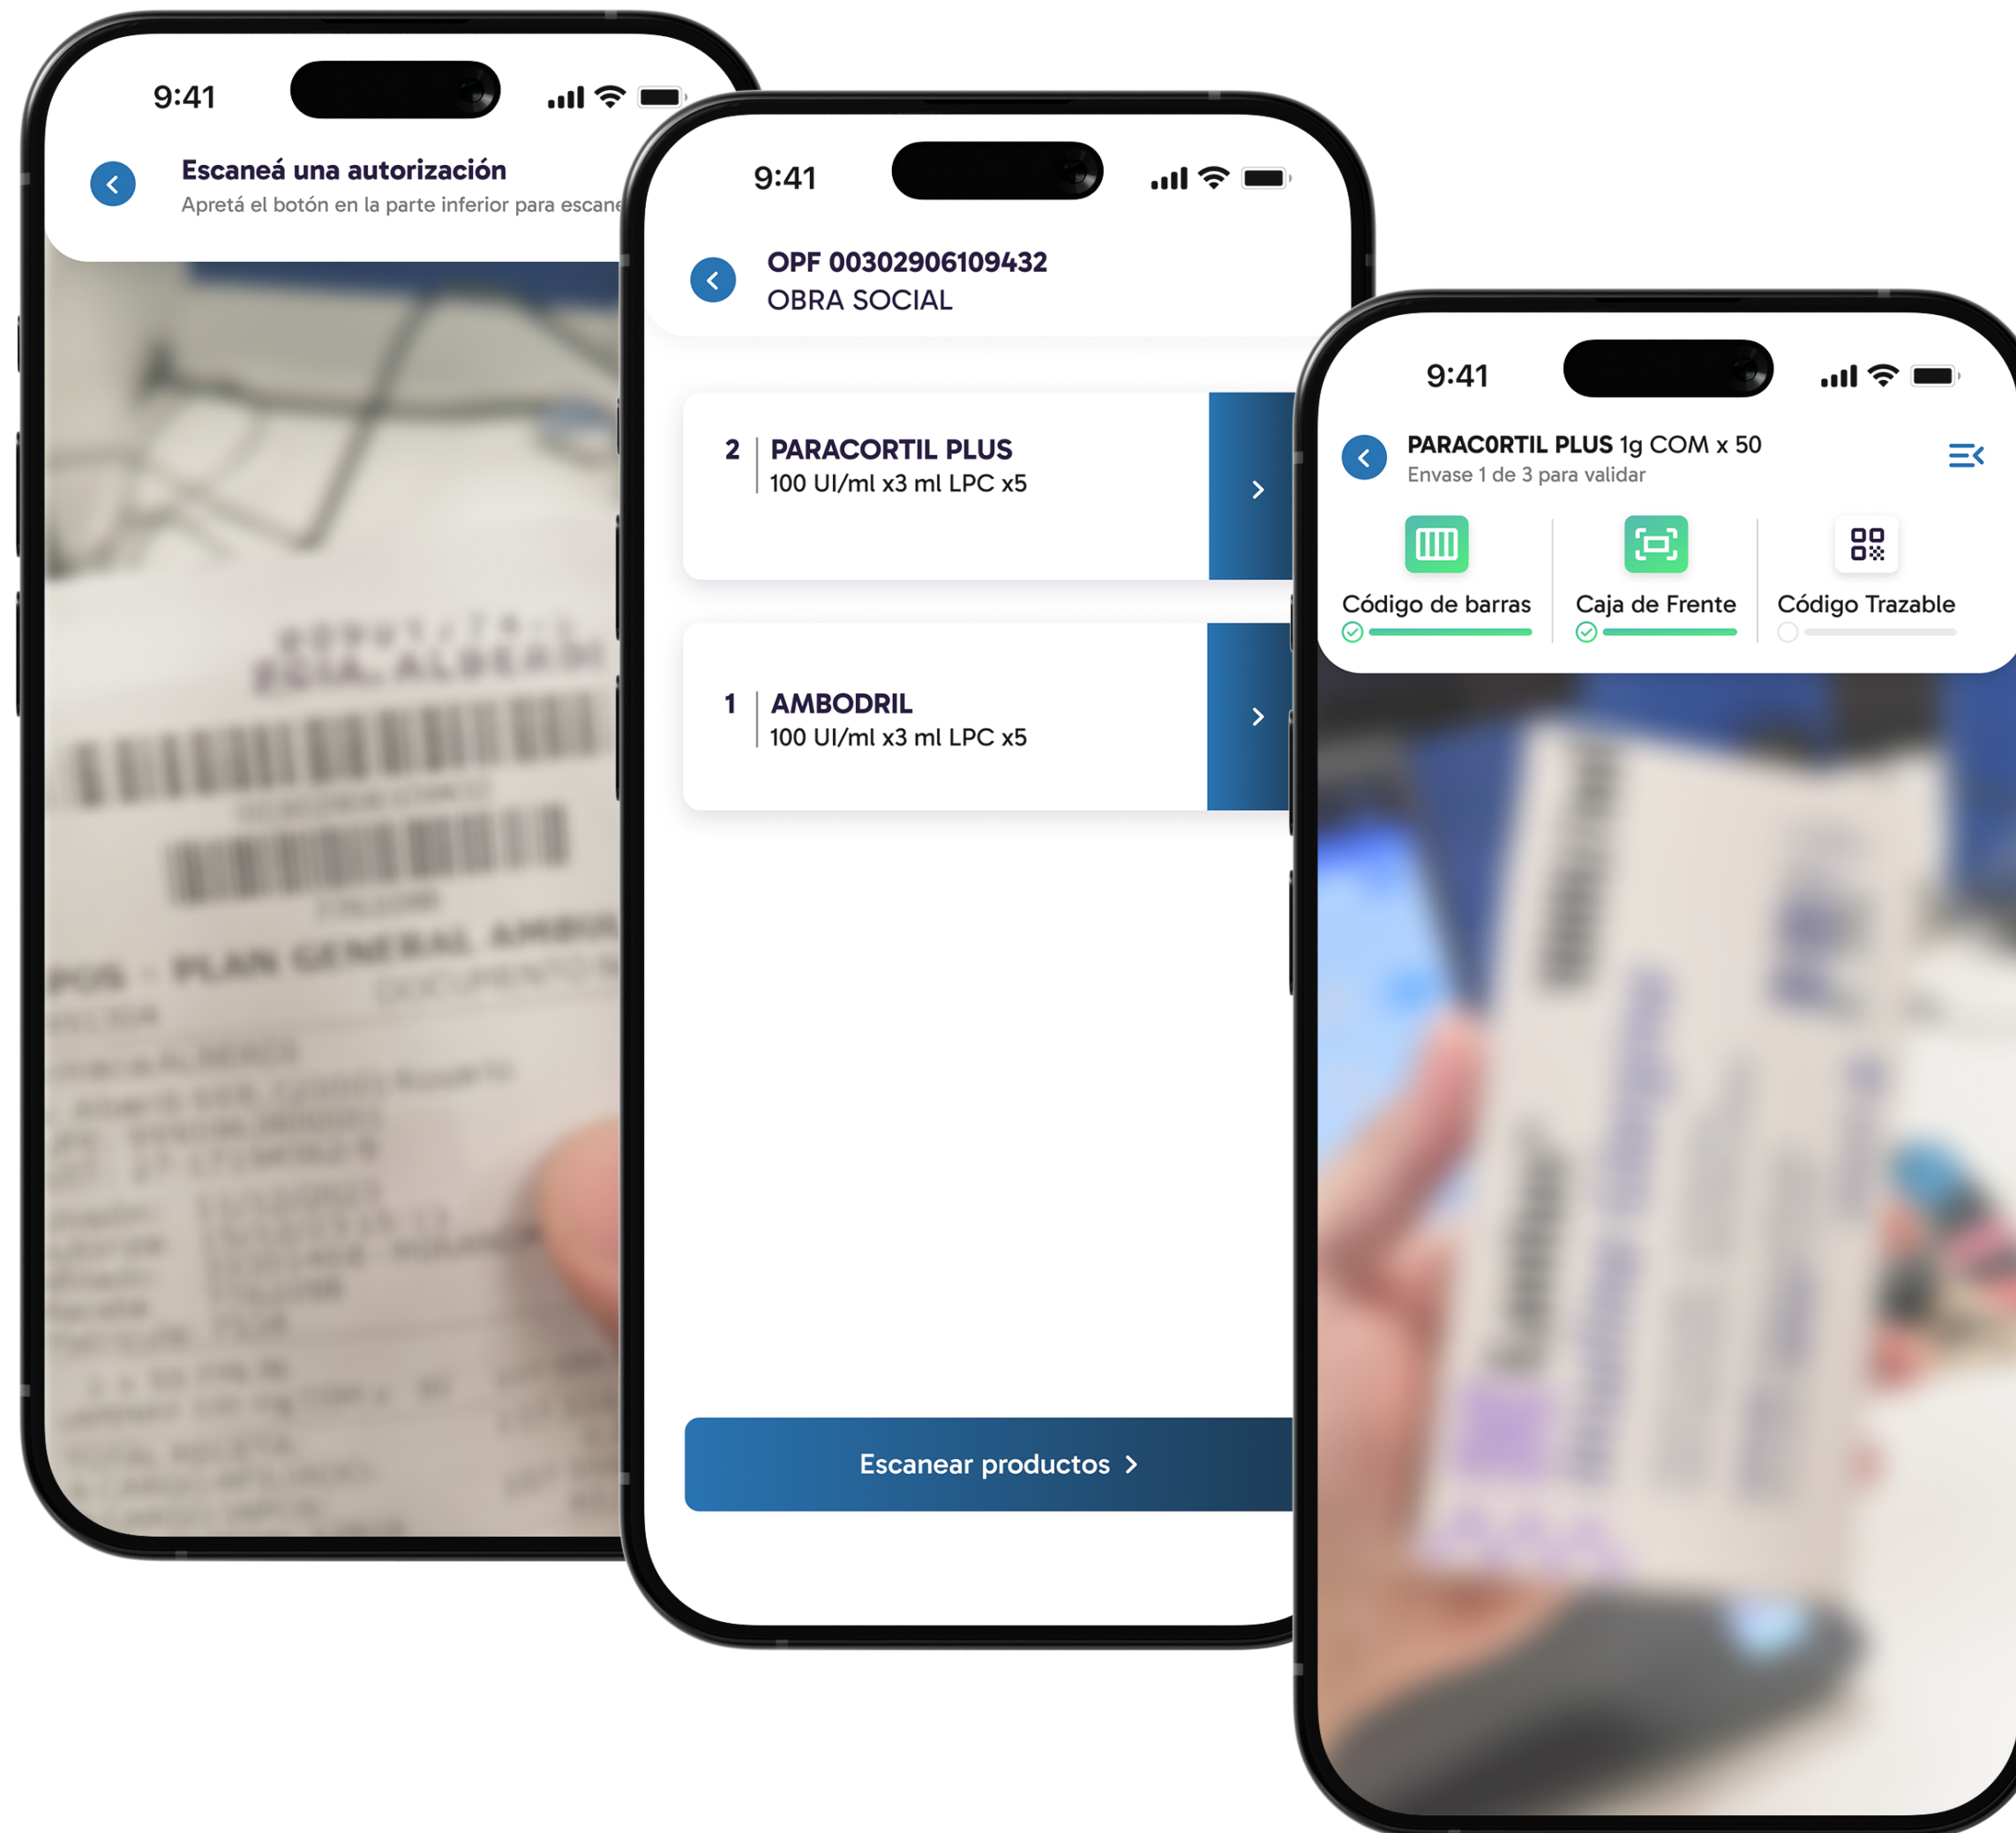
9:41

Escaneá una autorización

Apretá el botón en la parte inferior para escane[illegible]

9:41

OPF 00302906109432

OBRA SOCIAL

2 PARACORTIL PLUS
100 UI/ml x3 ml LPC x5

1 AMBODRIL
100 UI/ml x3 ml LPC x5

Escanear productos

9:41

PARACORTIL PLUS 1g COM x 50

Envase 1 de 3 para validar

Código de barras

Caja de Frente

Código Trazable